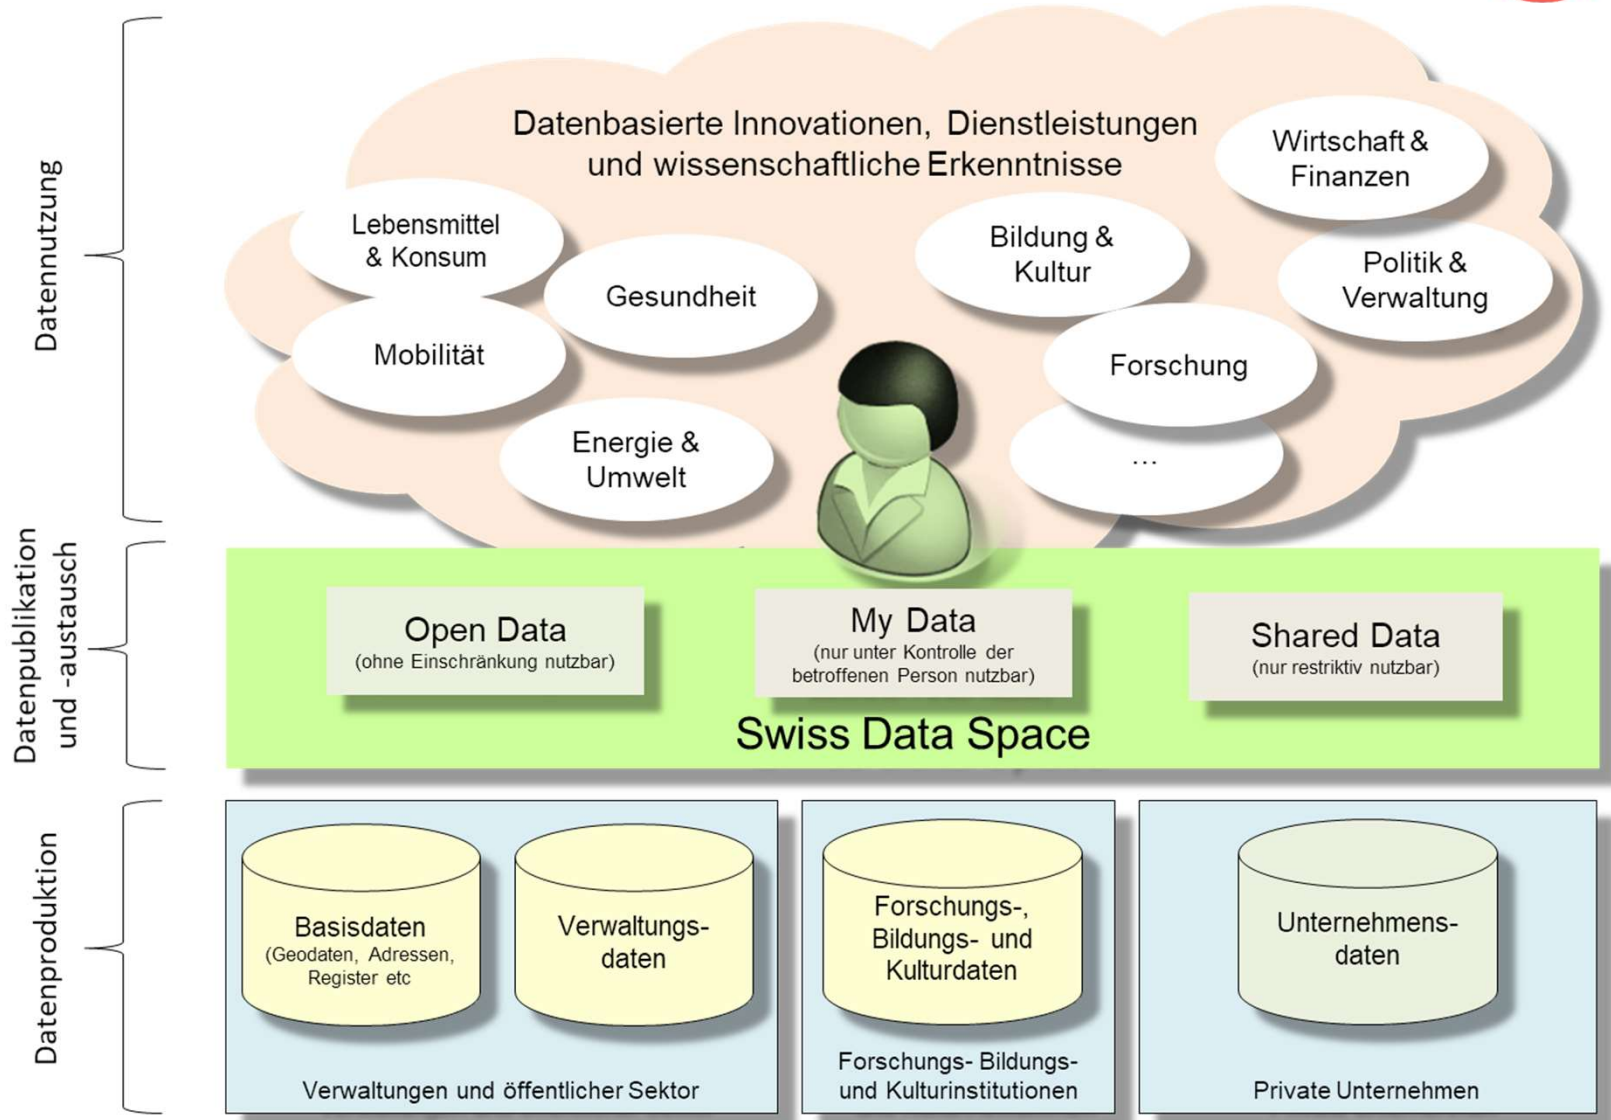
Datennutzung

Datenbasierte Innovationen, Dienstleistungen und wissenschaftliche Erkenntnisse

Wirtschaft & Finanzen

Lebensmittel & Konsum

Bildung & Kultur

Politik & Verwaltung

Gesundheit

Mobilität

Forschung

Energie & Umwelt

...

Datenpublikation und -austausch

Open Data
(ohne Einschränkung nutzbar)

My Data
(nur unter Kontrolle der betroffenen Person nutzbar)

Shared Data
(nur restriktiv nutzbar)

Swiss Data Space

Datenproduktion

Basisdaten
(Geodaten, Adressen, Register etc

Verwaltungsdaten

Verwaltungen und öffentlicher Sektor

Forschungs-, Bildungs- und Kulturdaten

Forschungs- Bildungs- und Kulturinstitutionen

Unternehmensdaten

Private Unternehmen